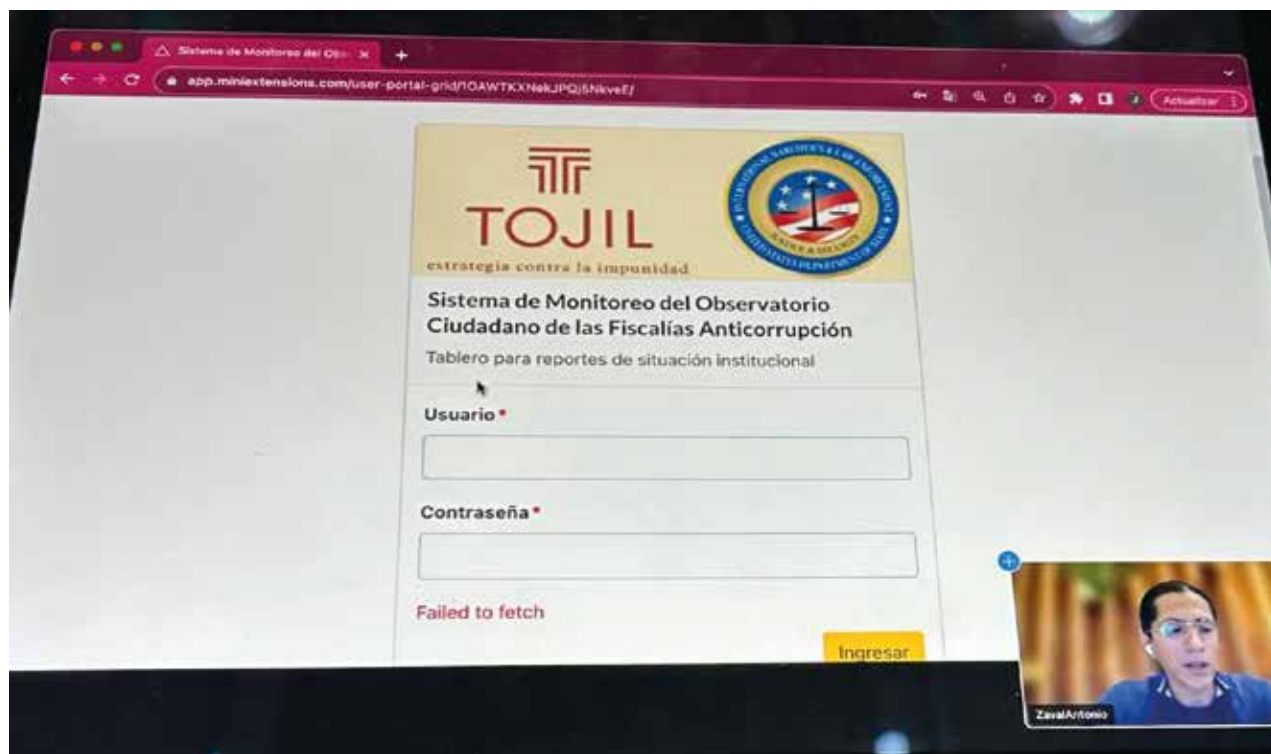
Sistema de Monitoreo del Obs ×

app.miniextensions.com/user-portal-grid/lOAWTKXNekJPQj5NkveE/

Actualizar

TOJIL
estrategia contra la impunidad

Sistema de Monitoreo del Observatorio Ciudadano de las Fiscalías Anticorrupción

Tablero para reportes de situación institucional

Usuario *

Contraseña *

Failed to fetch

Ingresar

ZavalAntonio